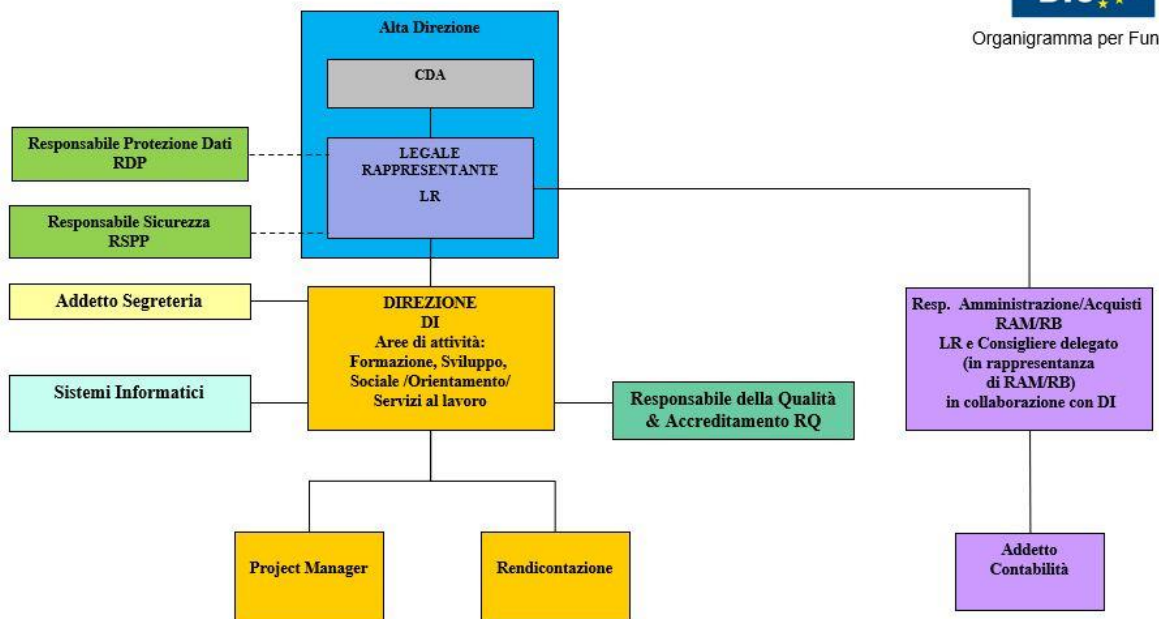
Organigramma per Fun

Alta Direzione

CDA

Responsabile Protezione Dati
RDP

LEGALE
RAPPRESENTANTE
LR

Responsabile Sicurezza
RSPP

Addetto Segreteria

DIREZIONE
DI
Aree di attività:
Formazione, Sviluppo, Sociale /Orientamento/ Servizi al lavoro

Sistemi Informatici

Responsabile della Qualità & Accreditamento RQ

Resp. Amministrazione/Acquisti
RAM/RB
LR e Consigliere delegato
(in rappresentanza di RAM/RB)
in collaborazione con DI

Project Manager

Rendicontazione

Addetto
Contabilità